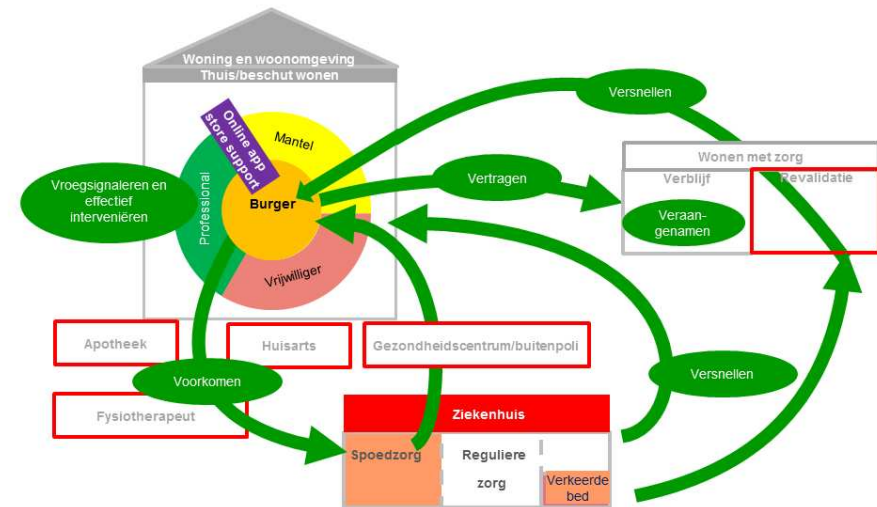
Woning en woonomgeving
Thuis/beschut wonen

Online app store support

Mantel

Professional

Burger

Vrijwilliger

Vroegsignaleren en effectief interveniëren

Versnellen

Vertragen

Wonen met zorg

Verblijf

Revalidatie

Veraangenamen

Apotheek

Huisarts

Gezondheidscentrum/buitenpoli

Voorkomen

Versnellen

Fysiotherapeut

Ziekenhuis

Spoedzorg

Reguliere zorg

Verkeerde bed